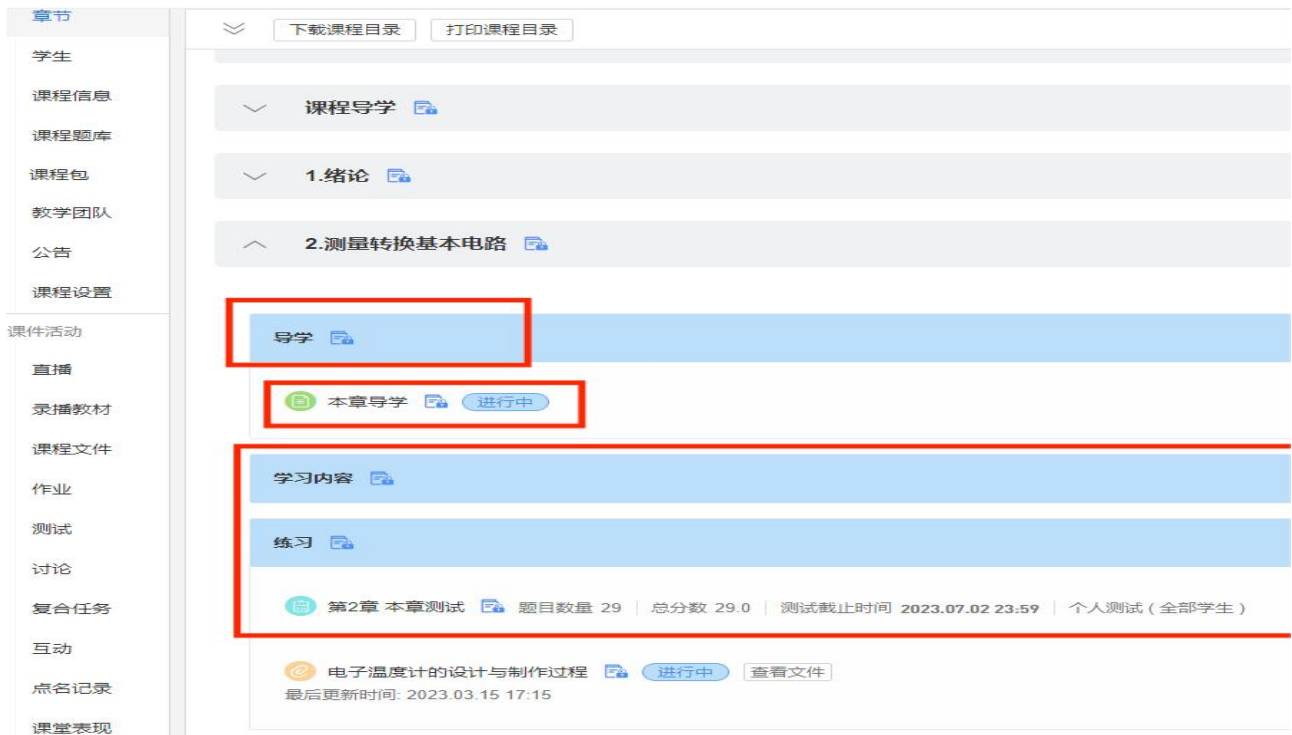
章节
学生
课程信息
课程题库
课程包
教学团队
公告
课程设置
课件活动
直播
录播教材
课程文件
作业
测试
讨论
复合任务
互动
点名记录
课堂表现

下载课程目录 打印课程目录

课程导学

1.绪论

2.测量转换基本电路

导学

本章导学 进行中

学习内容

练习

第2章 本章测试 题目数量 29 | 总分数 29.0 | 测试截止时间 2023.07.02 23:59 | 个人测试（全部学生）

电子温度计的设计与制作过程 进行中 查看文件
最后更新时间: 2023.03.15 17:15